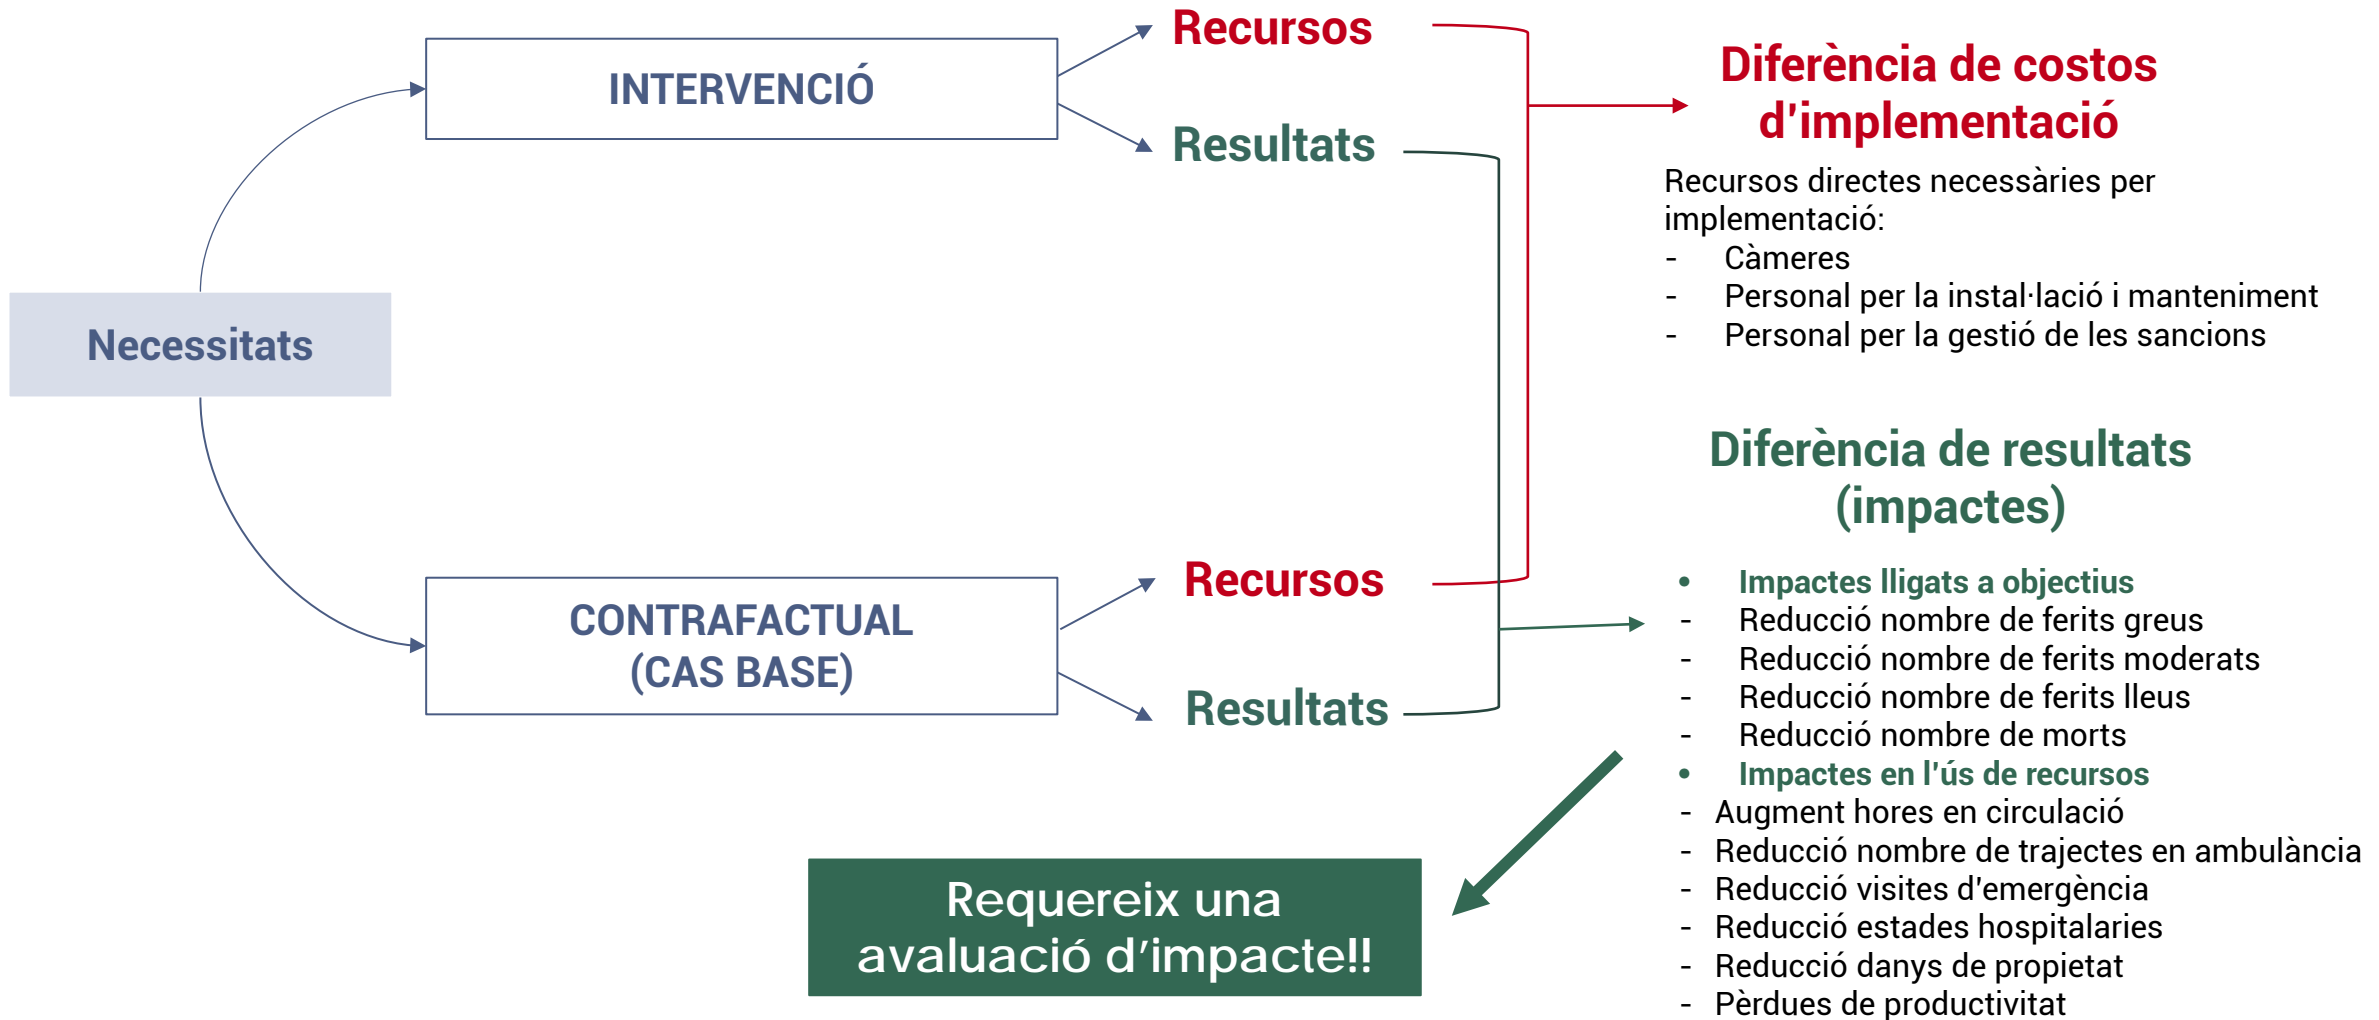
INTERVENCIÓ

Recursos

Resultats

Necessitats

CONTRAFACTUAL (CAS BASE)

Recursos

Resultats

Diferència de costos d'implementació

Recursos directes necessàries per implementació:
- Càmeres
- Personal per la instal·lació i manteniment
- Personal per la gestió de les sancions

Diferència de resultats (impactes)

• Impactes lligats a objectius
- Reducció nombre de ferits greus
- Reducció nombre de ferits moderats
- Reducció nombre de ferits lleus
- Reducció nombre de morts
• Impactes en l'ús de recursos
- Augment hores en circulació
- Reducció nombre de trajectes en ambulància
- Reducció visites d'emergència
- Reducció estades hospitalaries
- Reducció danys de propietat
- Pèrdues de productivitat

Requereix una avaluació d'impacte!!